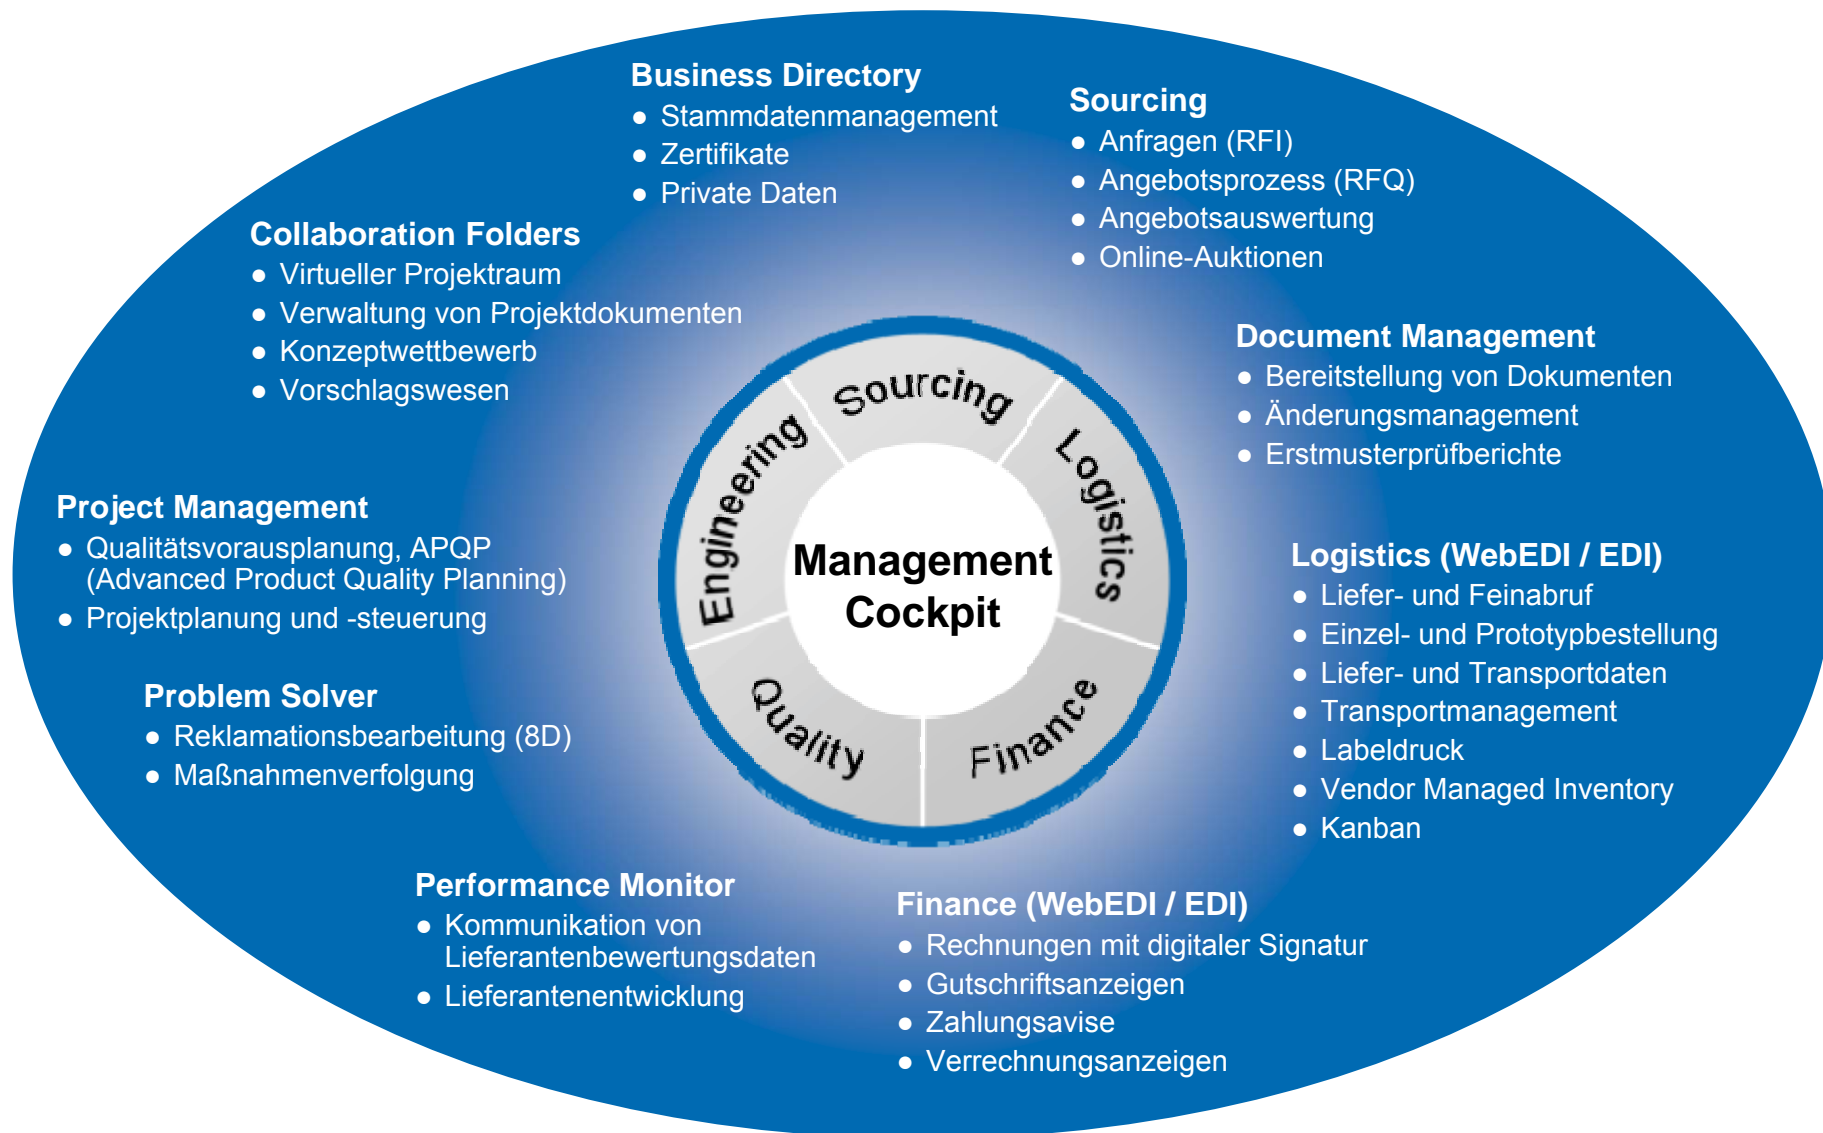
Business Directory
- Stammdatenmanagement
- Zertifikate
- Private Daten

Sourcing
- Anfragen (RFI)
- Angebotsprozess (RFQ)
- Angebotsauswertung
- Online-Auktionen

Collaboration Folders
- Virtueller Projektraum
- Verwaltung von Projektdokumenten
- Konzeptwettbewerb
- Vorschlagswesen

Document Management
- Bereitstellung von Dokumenten
- Änderungsmanagement
- Erstmusterprüfberichte

Project Management
- Qualitätsvorausplanung, APQP (Advanced Product Quality Planning)
- Projektplanung und -steuerung

Sourcing
Engineering
Logistics
Management Cockpit
Quality
Finance

Logistics (WebEDI / EDI)
- Liefer- und Feinabruf
- Einzel- und Prototypbestellung
- Liefer- und Transportdaten
- Transportmanagement
- Labeldruck
- Vendor Managed Inventory
- Kanban

Problem Solver
- Reklamationsbearbeitung (8D)
- Maßnahmenverfolgung

Performance Monitor
- Kommunikation von Lieferantenbewertungsdaten
- Lieferantenentwicklung

Finance (WebEDI / EDI)
- Rechnungen mit digitaler Signatur
- Gutschriftsanzeigen
- Zahlungsavise
- Verrechnungsanzeigen